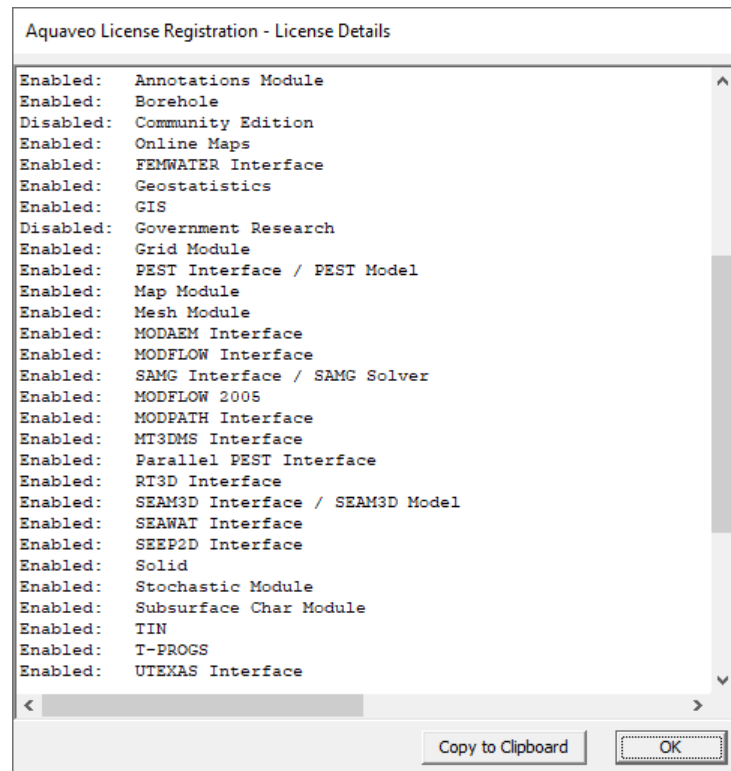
Aquaveo License Registration - License Details

Enabled: Annotations Module
Enabled: Borehole
Disabled: Community Edition
Enabled: Online Maps
Enabled: FEMWATER Interface
Enabled: Geostatistics
Enabled: GIS
Disabled: Government Research
Enabled: Grid Module
Enabled: PEST Interface / PEST Model
Enabled: Map Module
Enabled: Mesh Module
Enabled: MODAEM Interface
Enabled: MODFLOW Interface
Enabled: SAMG Interface / SAMG Solver
Enabled: MODFLOW 2005
Enabled: MODPATH Interface
Enabled: MT3DMS Interface
Enabled: Parallel PEST Interface
Enabled: RT3D Interface
Enabled: SEAM3D Interface / SEAM3D Model
Enabled: SEAWAT Interface
Enabled: SEEP2D Interface
Enabled: Solid
Enabled: Stochastic Module
Enabled: Subsurface Char Module
Enabled: TIN
Enabled: T-PROGS
Enabled: UTEXAS Interface

Copy to Clipboard
OK